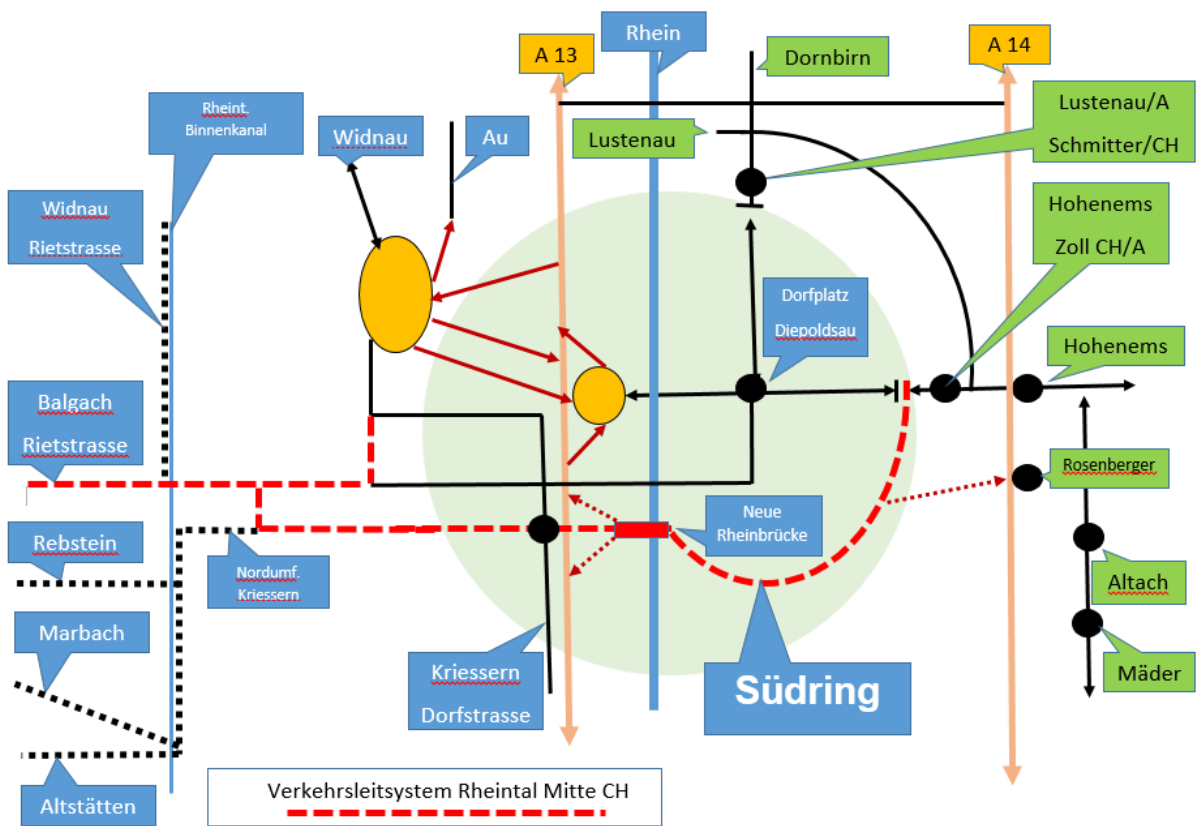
A 13
Rhein
Dornbirn
A 14
Rheint. Binnenkanal
Lustenau/A Schmitter/CH
Widnau
Au
Lustenau
Widnau Rietstrasse
Hohenems Zoll CH/A
Dorfplatz Diepoldsau
Hohenems
Balgach Rietstrasse
Rosenberger
Neue Rheinbrücke
Rebstein
Nordumf. Kriessern
Altach
Marbach
Mäder
Kriessern Dorfstrasse
Südring
Altstätten
Verkehrsleitsystem Rheintal Mitte CH